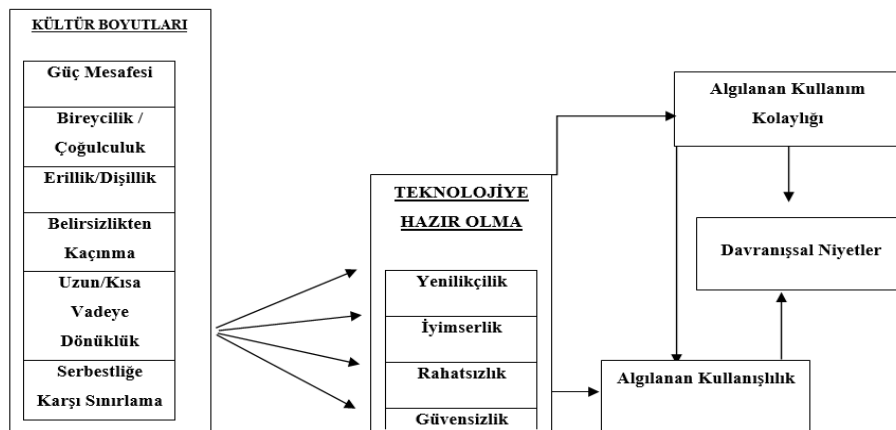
KÜLTÜR BOYUTLARI

Güç Mesafesi

Bireycilik / Çoğulculuk

Erillik/Dişillik

Belirsizlikten Kaçınma

Uzun/Kısa Vadeye Dönüklük

Serbestliğe Karşı Sınırlama

TEKNOLOJİYE HAZIR OLMA

Yenilikçilik

İyimserlik

Rahatsızlık

Güvensizlik

Algılanan Kullanım Kolaylığı

Davranışsal Niyetler

Algılanan Kullanışlılık